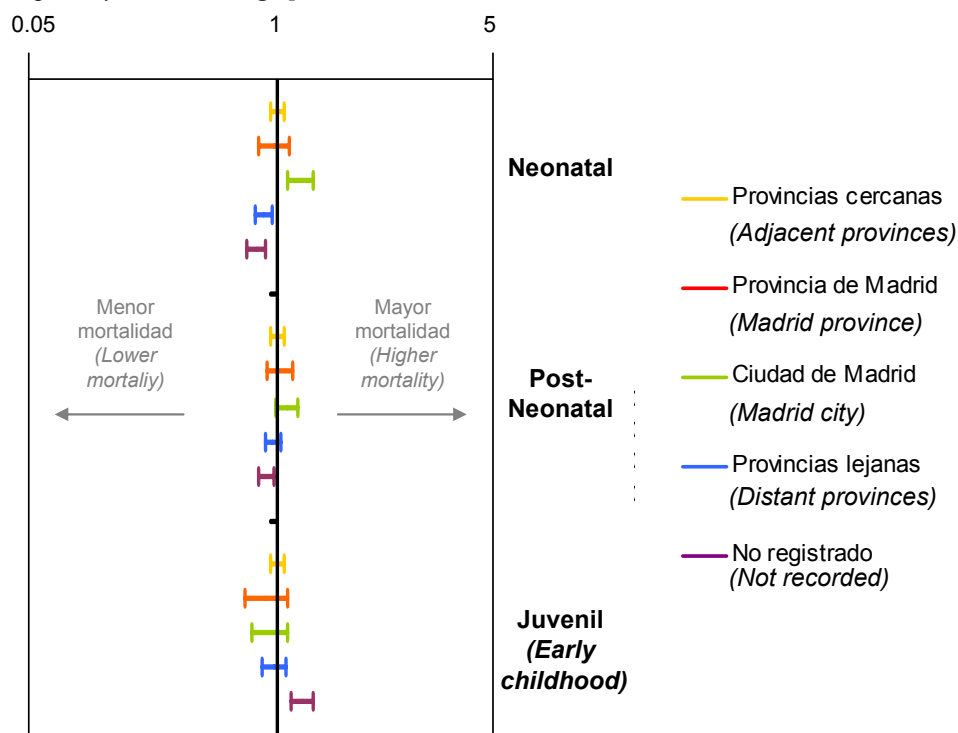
0.05
1
5

Neonatal

Menor mortalidad (Lower mortaliy)

Mayor mortalidad (Higher mortality)

Post-Neonatal

Juvenil (Early childhood)

Provincias cercanas (Adjacent provinces)
Provincia de Madrid (Madrid province)
Ciudad de Madrid (Madrid city)
Provincias lejanas (Distant provinces)
No registrado (Not recorded)